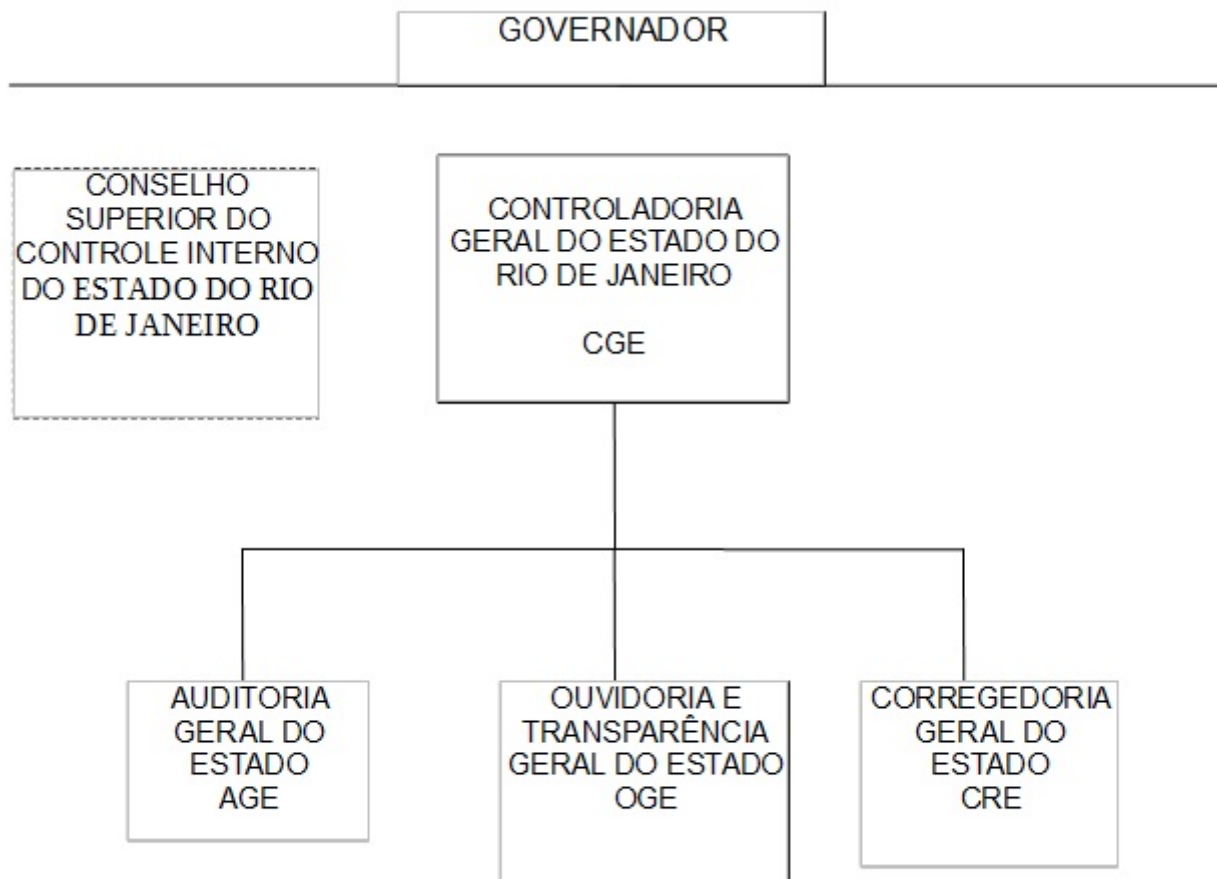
GOVERNADOR

CONSELHO SUPERIOR DO CONTROLE INTERNO DO ESTADO DO RIO DE JANEIRO

CONTROLADORIA GERAL DO ESTADO DO RIO DE JANEIRO

CGE

AUDITORIA GERAL DO ESTADO
AGE

OUVIDORIA E TRANSPARÊNCIA GERAL DO ESTADO
OGE

CORREGEDORIA GERAL DO ESTADO
CRE